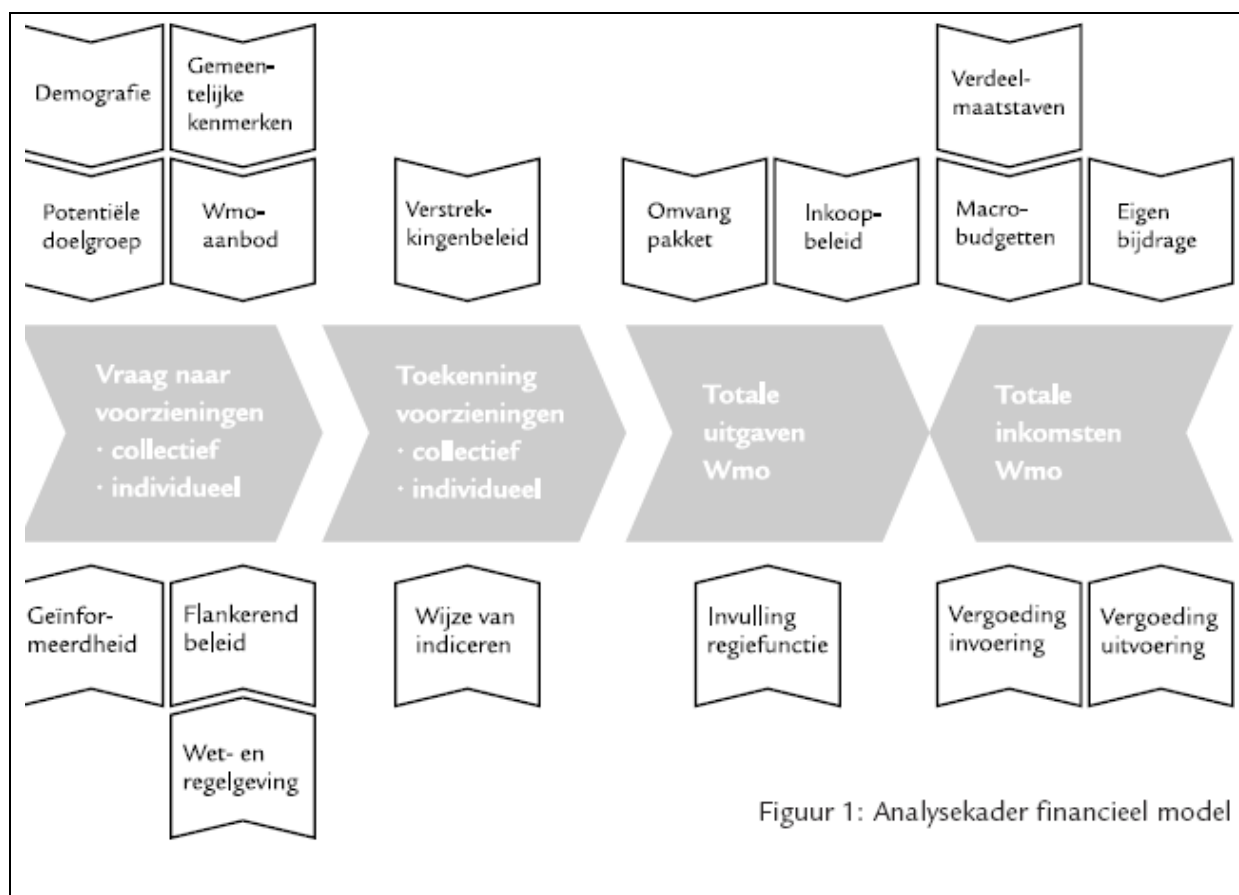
Demografie

Gemeentelijke kenmerken

Verdeelmaatstaven

Potentiële doelgroep

Wmo-aanbod

Verstrekkingenbeleid

Omvang pakket

Inkoopbeleid

Macrobudgetten

Eigen bijdrage

Vraag naar voorzieningen
· collectief
· individueel

Toekenning voorzieningen
· collectief
· individueel

Totale uitgaven Wmo

Totale inkomsten Wmo

Geïnformeerdheid

Flankerend beleid

Wijze van indiceren

Invulling regiefunctie

Vergoeding invoering

Vergoeding uitvoering

Wet- en regelgeving

Figuur 1: Analysekader financieel model